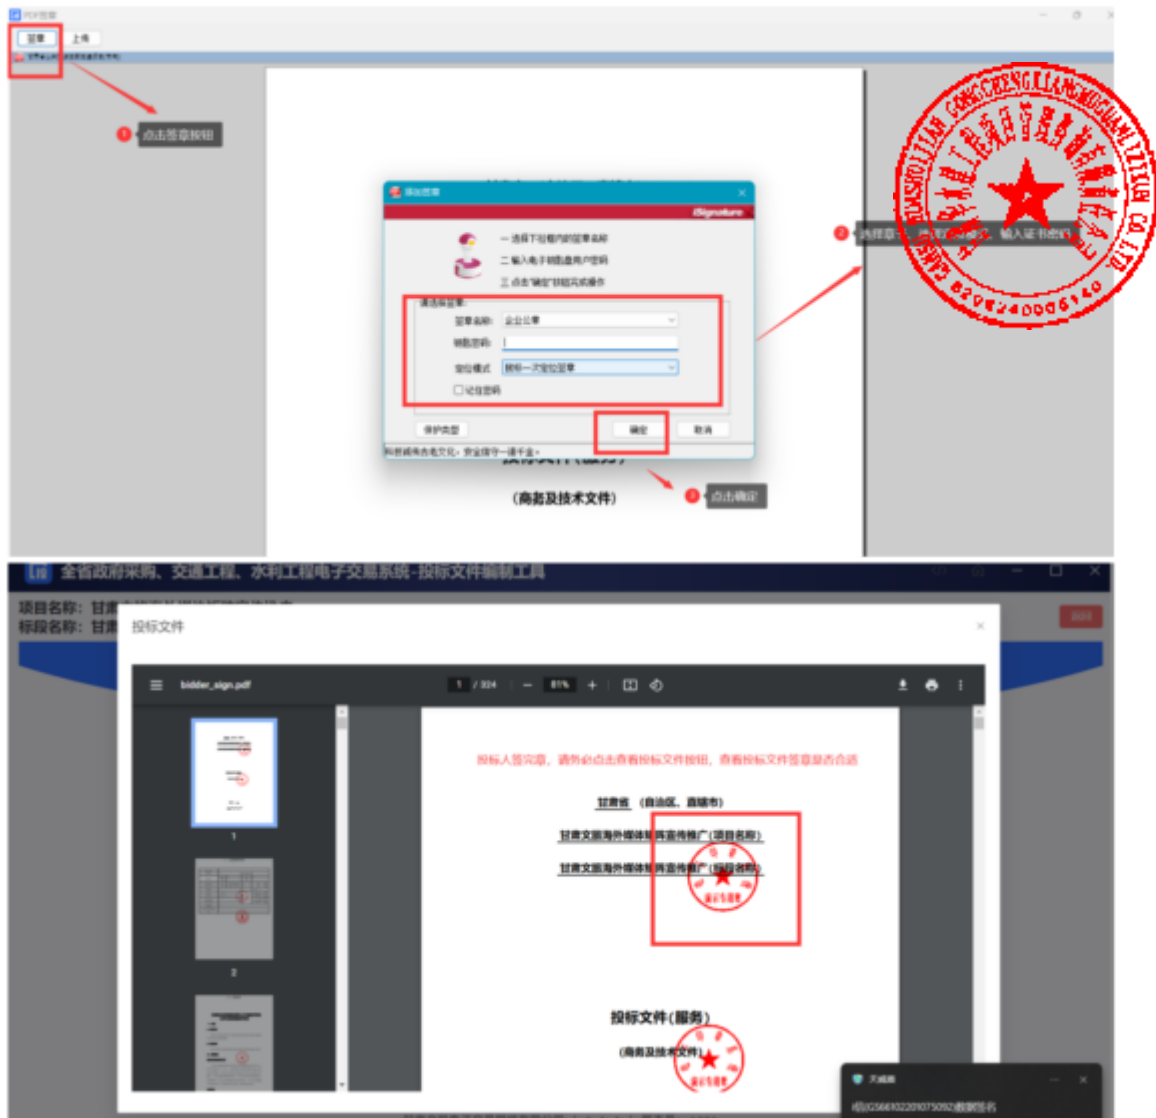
PDF签章
签章 上传
1 点击签章按钮
添加签章
iSignature
一 选择下拉框内的签章名称
二 输入电子钥匙盘用户密码
三 点击"确定"按钮完成操作
请选择签章:
签章名称: 企业公章
钥匙密码:
定位模式 鼠标一次定位签章
记住密码
保护类型 确定 取消
科技成就传承文化，安全保存一诺千金。
(商务及技术文件)
3 点击确定
2 选择章 输入证书密码
82962400061
全省政府采购、交通工程、水利工程电子交易系统-投标文件编制工具
项目名称: 甘肃
标段名称: 甘肃
投标文件
bidder_sign.pdf 1 / 324 81%
投标人签完章，请务必点击查看投标文件按钮，查看投标文件签章是否合适
甘肃省 (自治区、直辖市)
甘肃文旅海外媒体矩阵宣传推广(项目名称)
甘肃文旅海外媒体矩阵宣传推广(标段名称)
1
2
投标文件(服务)
(商务及技术文件)
天威诚
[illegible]